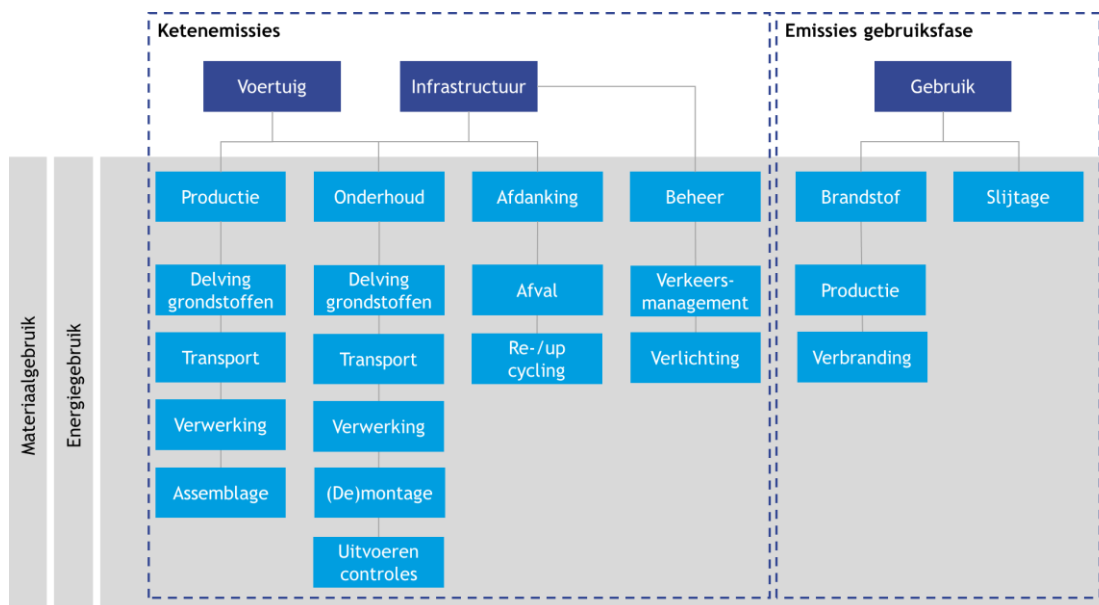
Ketenemissies

Voertuig

Infrastructuur

Emissies gebruiksfase

Gebruik

Materiaalgebruik

Energiegebruik

Productie

Delving grondstoffen

Transport

Verwerking

Assemblage

Onderhoud

Delving grondstoffen

Transport

Verwerking

(De)montage

Uitvoeren controles

Afdanking

Afval

Re-/up cycling

Beheer

Verkeersmanagement

Verlichting

Brandstof

Productie

Verbranding

Slijtage